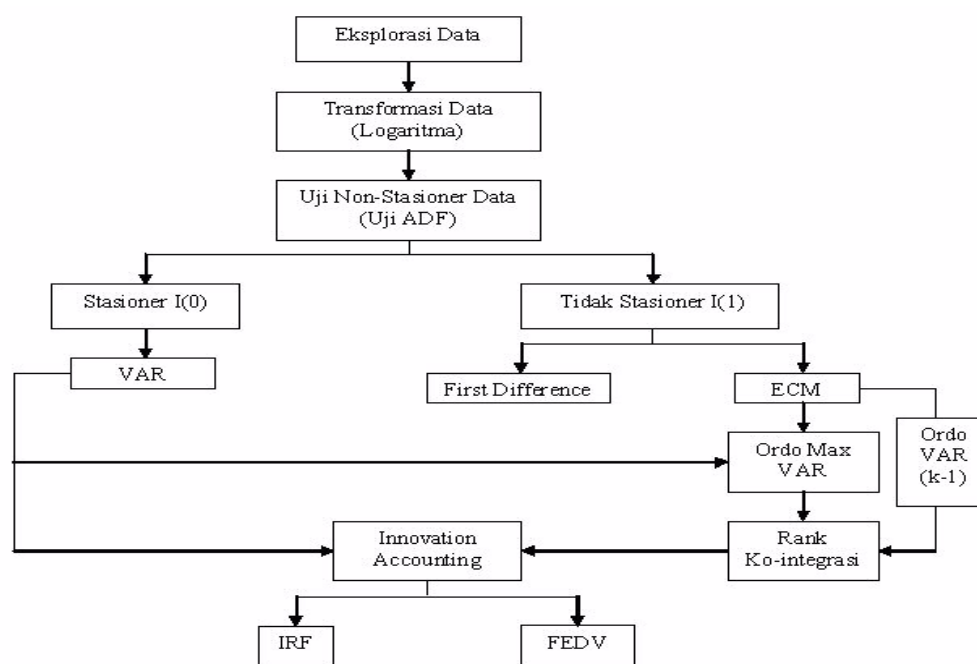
Eksplorasi Data

Transformasi Data (Logaritma)

Uji Non-Stasioner Data (Uji ADF)

Stasioner I(0)

Tidak Stasioner I(1)

VAR

First Difference

ECM

Ordo Max VAR

Ordo VAR (k-1)

Innovation Accounting

Rank Ko-integrasi

IRF

FEDV